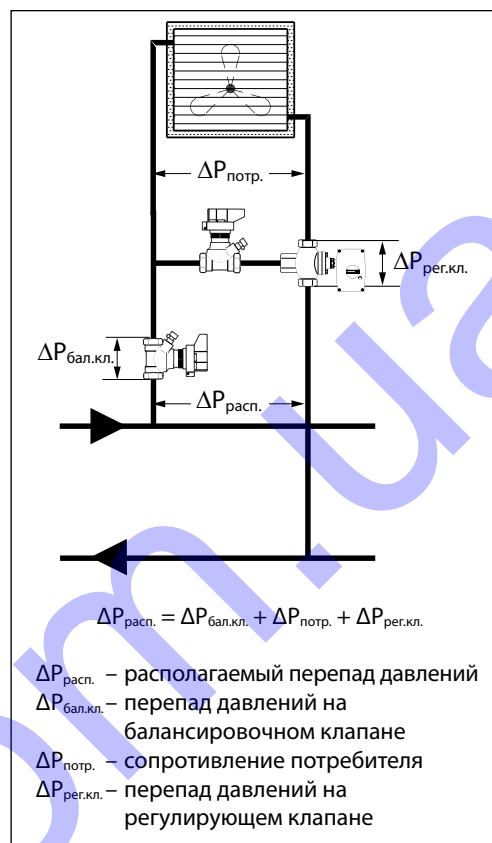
$\Delta P_{потр.}$

$\Delta P_{рег.кл.}$

$\Delta P_{бал.кл.}$

$\Delta P_{расп.}$

$\Delta P_{расп.} = \Delta P_{бал.кл.} + \Delta P_{потр.} + \Delta P_{рег.кл.}$

$\Delta P_{расп.}$ – располагаемый перепад давлений
$\Delta P_{бал.кл.}$ – перепад давлений на балансировочном клапане
$\Delta P_{потр.}$ – сопротивление потребителя
$\Delta P_{рег.кл.}$ – перепад давлений на регулирующем клапане